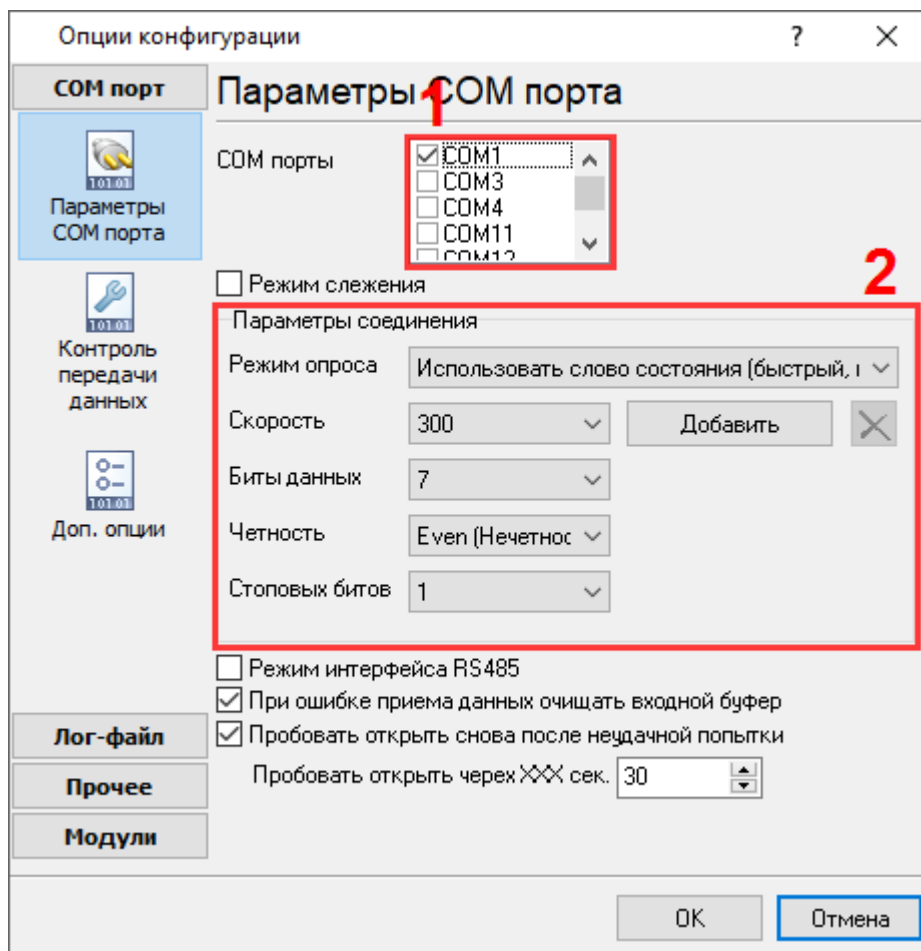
Опции конфигурации

?

COM порт

Параметры COM порта

1

COM порты

COM1
COM3
COM4
COM11

Параметры COM порта

Режим слежения

2

Контроль передачи данных

Параметры соединения

Режим опроса

Использовать слово состояния (быстрый, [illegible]

Скорость

300

Добавить

Биты данных

7

Доп. опции

Четность

Even (Нечетнос

Стоповых битов

1

Режим интерфейса RS485

При ошибке приема данных очищать входной буфер

Лог-файл

Пробовать открыть снова после неудачной попытки

Пробовать открыть черех XXX сек.

30

Прочее

Модули

OK

Отмена